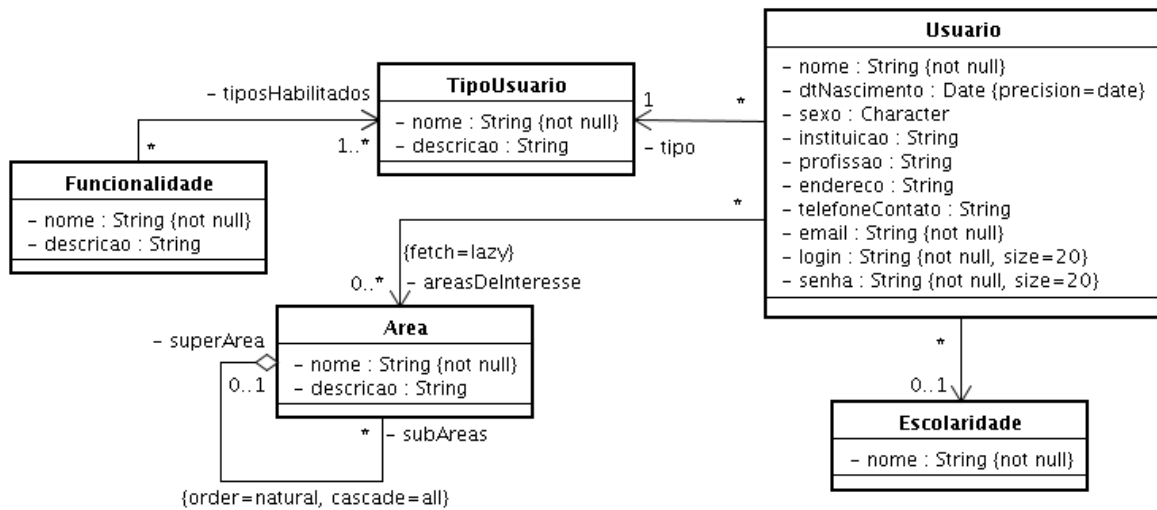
- tiposHabilitados

*

1..*

TipoUsuario

- nome : String {not null}
- descricao : String

1

- tipo

*

Usuario

- nome : String {not null}
- dtNascimento : Date {precision=date}
- sexo : Character
- instituicao : String
- profissao : String
- endereco : String
- telefoneContato : String
- email : String {not null}
- login : String {not null, size=20}
- senha : String {not null, size=20}

Funcionalidade

- nome : String {not null}
- descricao : String

*

{fetch=lazy}

0..*

- areasDeInteresse

- superArea

0..1

Area

- nome : String {not null}
- descricao : String

*

- subAreas

{order=natural, cascade=all}

*

0..1

Escolaridade

- nome : String {not null}